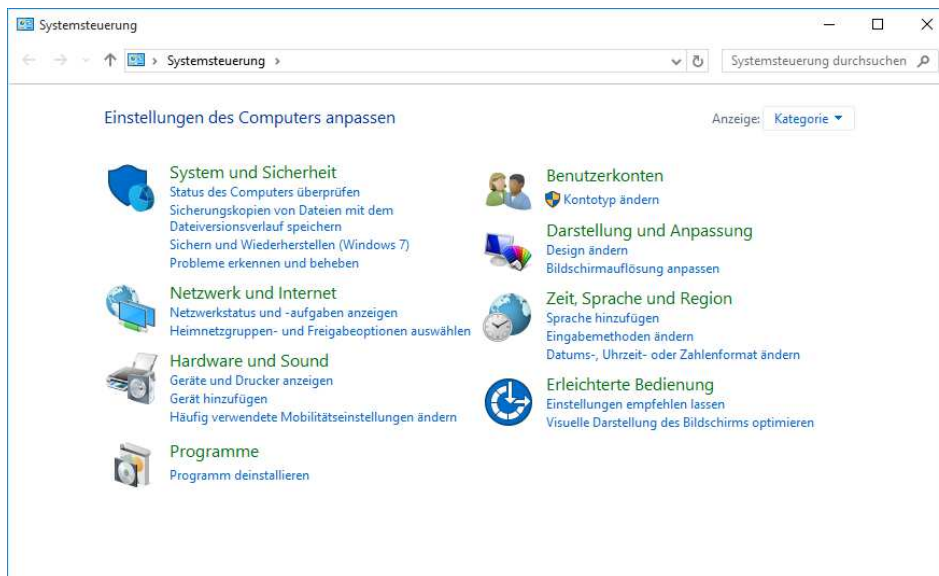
Systemsteuerung

Systemsteuerung ›

Systemsteuerung durchsuchen

Einstellungen des Computers anpassen

Anzeige: Kategorie ▾

System und Sicherheit
Status des Computers überprüfen
Sicherungskopien von Dateien mit dem Dateiversionsverlauf speichern
Sichern und Wiederherstellen (Windows 7)
Probleme erkennen und beheben

Netzwerk und Internet
Netzwerkstatus und -aufgaben anzeigen
Heimnetzgruppen- und Freigabeoptionen auswählen

Hardware und Sound
Geräte und Drucker anzeigen
Gerät hinzufügen
Häufig verwendete Mobilitätseinstellungen ändern

Programme
Programm deinstallieren

Benutzerkonten
Kontotyp ändern

Darstellung und Anpassung
Design ändern
Bildschirmauflösung anpassen

Zeit, Sprache und Region
Sprache hinzufügen
Eingabemethoden ändern
Datums-, Uhrzeit- oder Zahlenformat ändern

Erleichterte Bedienung
Einstellungen empfehlen lassen
Visuelle Darstellung des Bildschirms optimieren